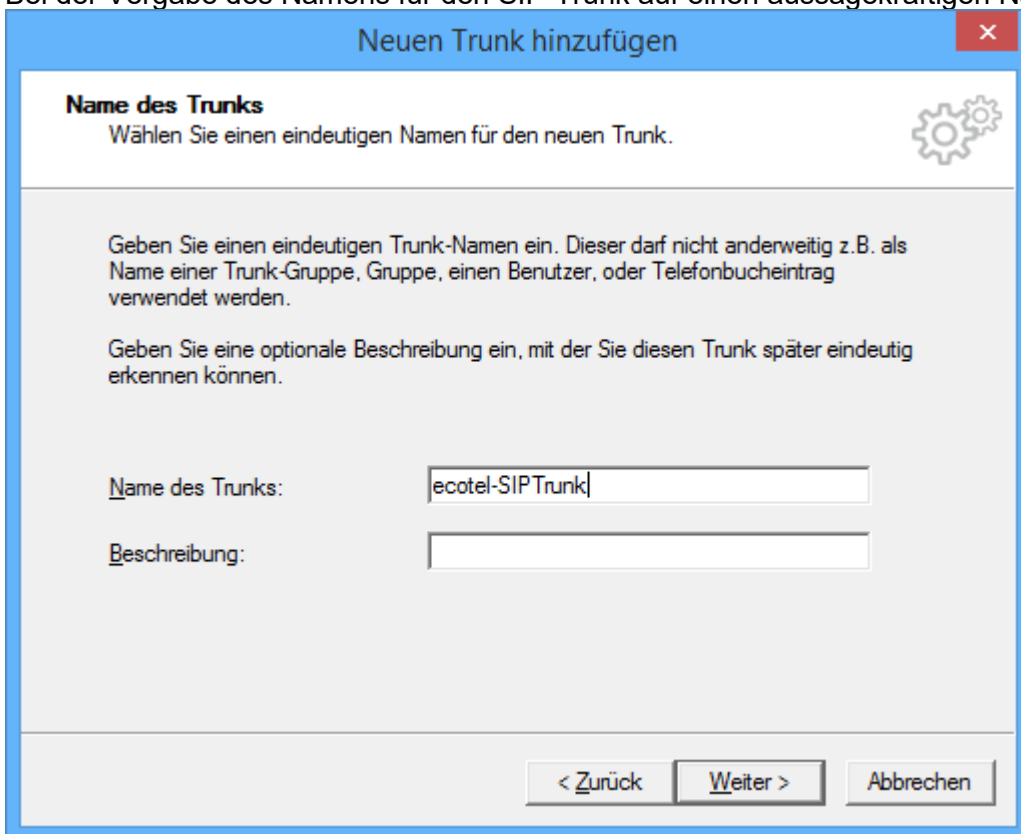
Bei der Vergabe des Namens für den SIP-Trunk auf einen aussagekräftigen N

Neuen Trunk hinzufügen

×

Name des Trunks
Wählen Sie einen eindeutigen Namen für den neuen Trunk.

Geben Sie einen eindeutigen Trunk-Namen ein. Dieser darf nicht anderweitig z.B. als Name einer Trunk-Gruppe, Gruppe, einen Benutzer, oder Telefonbucheintrag verwendet werden.

Geben Sie eine optionale Beschreibung ein, mit der Sie diesen Trunk später eindeutig erkennen können.

Name des Trunks: ecotel-SIPTrunk

Beschreibung:

< Zurück | Weiter > | Abbrechen